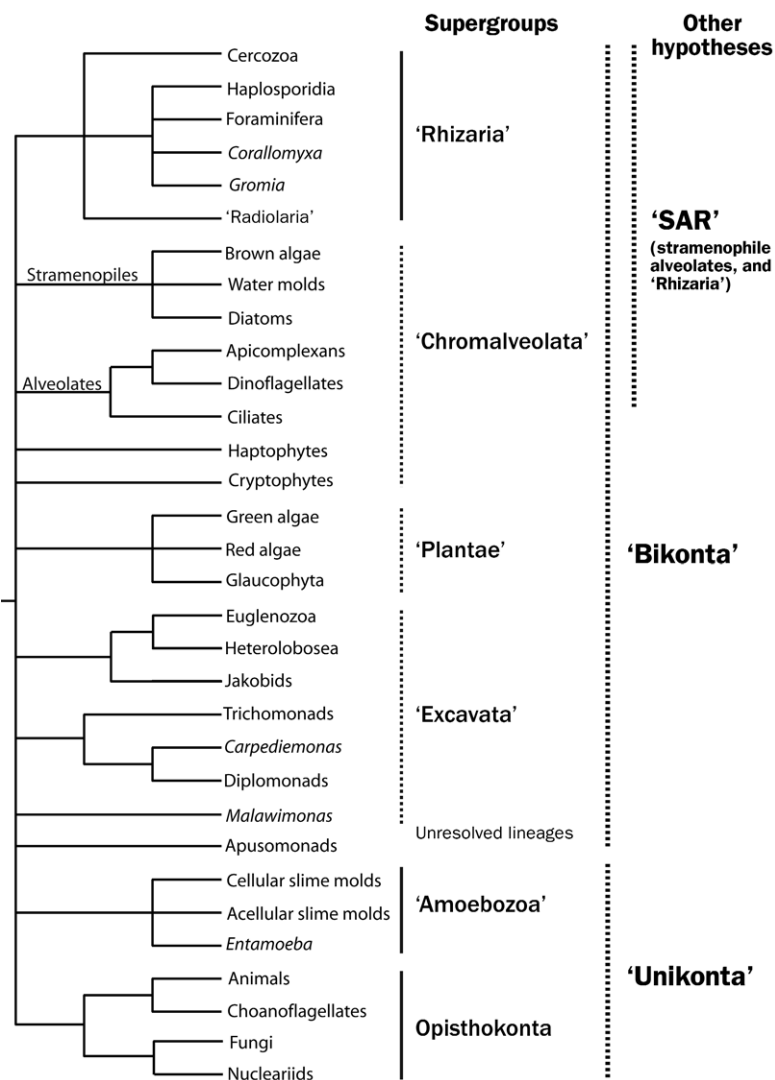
Supergroups

Other hypotheses

Cercozoa
Haplosporidia
Foraminifera
*Corallomyxa*
*Gromia*
'Radiolaria'

'Rhizaria'

Stramenopiles
Brown algae
Water molds
Diatoms

Alveolates
Apicomplexans
Dinoflagellates
Ciliates

Haptophytes
Cryptophytes

'Chromalveolata'

'SAR'
(stramenophile alveolates, and 'Rhizaria')

Green algae
Red algae
Glaucophyta

'Plantae'

'Bikonta'

Euglenozoa
Heterolobosea
Jakobids
Trichomonads
*Carpediemonas*
Diplomonads
*Malawimonas*

'Excavata'

Apusomonads

Unresolved lineages

Cellular slime molds
Acellular slime molds
*Entamoeba*

'Amoebozoa'

Animals
Choanoflagellates
Fungi
Nucleariids

Opisthokonta

'Unikonta'